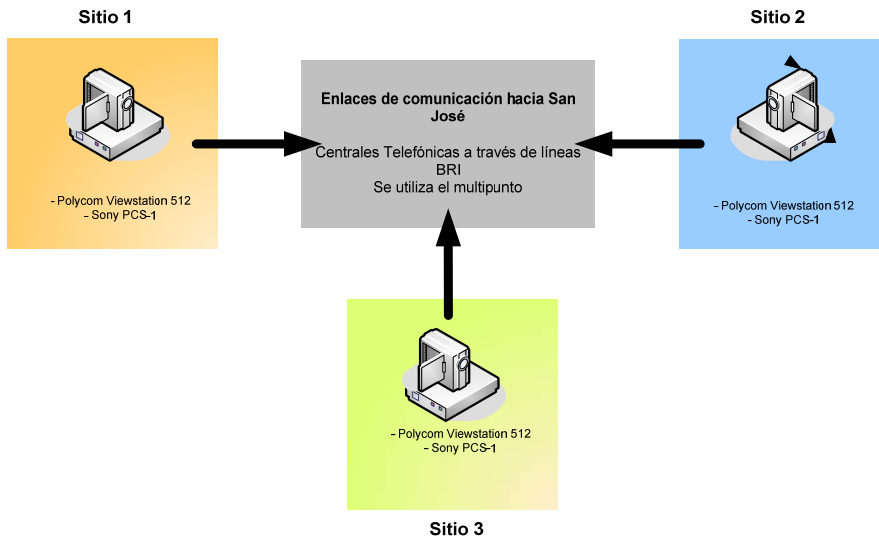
Sitio 1

- Polycom Viewstation 512
- Sony PCS-1

Enlaces de comunicación hacia San José

Centrales Telefónicas a través de líneas BRI
Se utiliza el multipunto

Sitio 2

- Polycom Viewstation 512
- Sony PCS-1

- Polycom Viewstation 512
- Sony PCS-1

Sitio 3